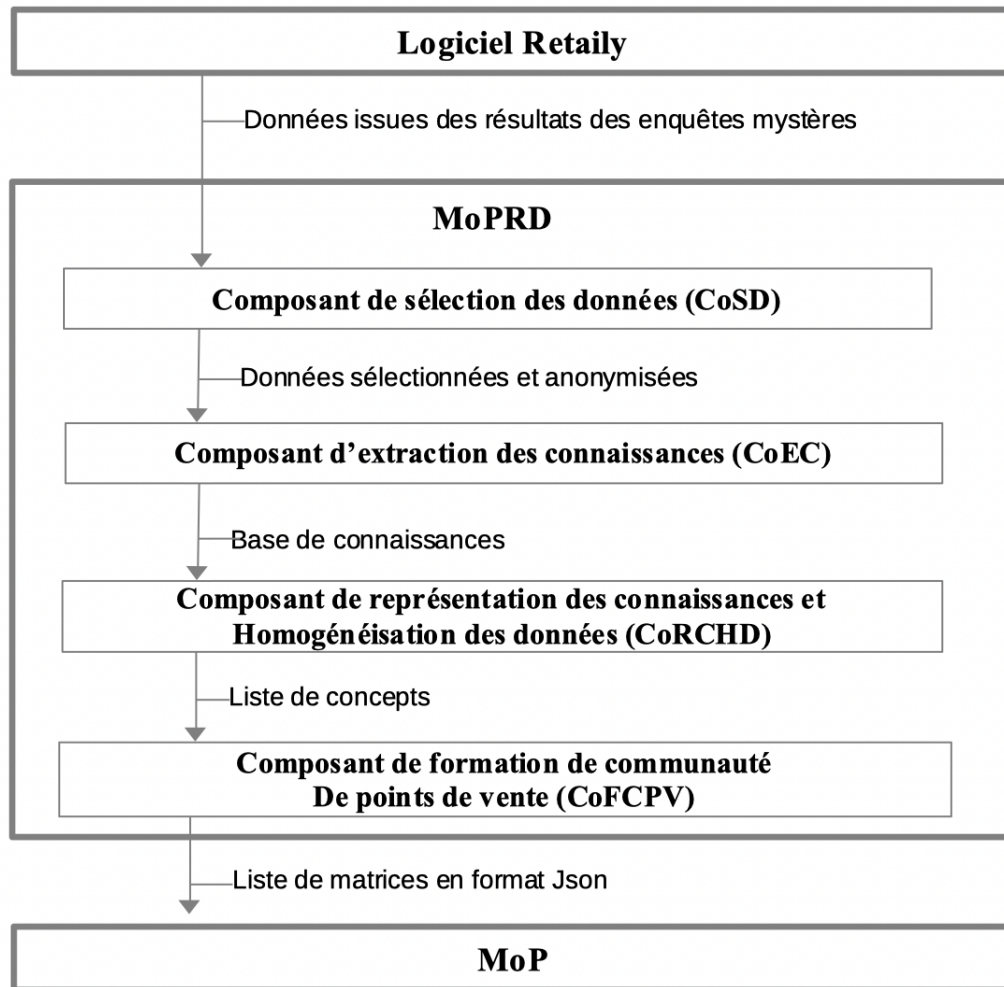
Logiciel Retaily

Données issues des résultats des enquêtes mystères

MoPRD

Composant de sélection des données (CoSD)

Données sélectionnées et anonymisées

Composant d’extraction des connaissances (CoEC)

Base de connaissances

Composant de représentation des connaissances et Homogénéisation des données (CoRCHD)

Liste de concepts

Composant de formation de communauté De points de vente (CoFCPV)

Liste de matrices en format Json

MoP